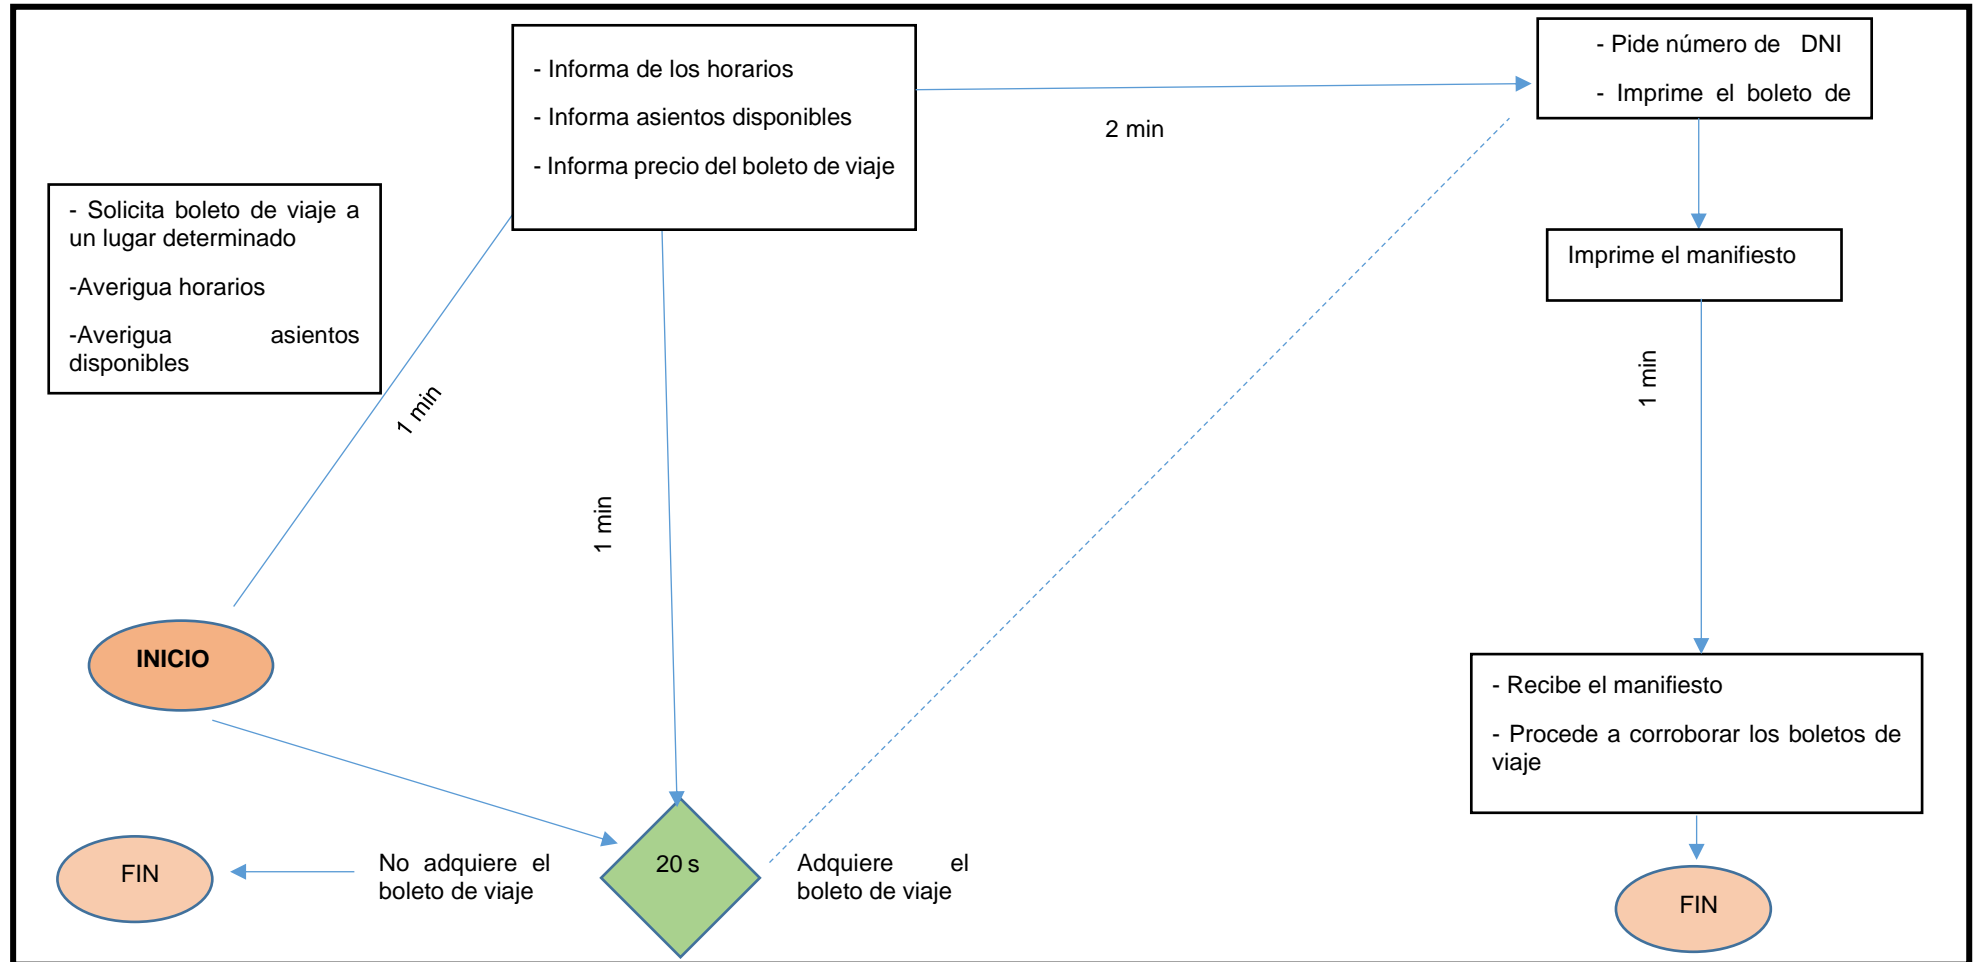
- Informa de los horarios

- Informa asientos disponibles

- Informa precio del boleto de viaje

- Pide número de DNI

- Imprime el boleto de

2 min

- Solicita boleto de viaje a un lugar determinado

-Averigua horarios

-Averigua asientos disponibles

Imprime el manifiesto

1 min

1 min

1 min

INICIO

- Recibe el manifiesto

- Procede a corroborar los boletos de viaje

FIN

No adquiere el boleto de viaje

20 s

Adquiere el boleto de viaje

FIN